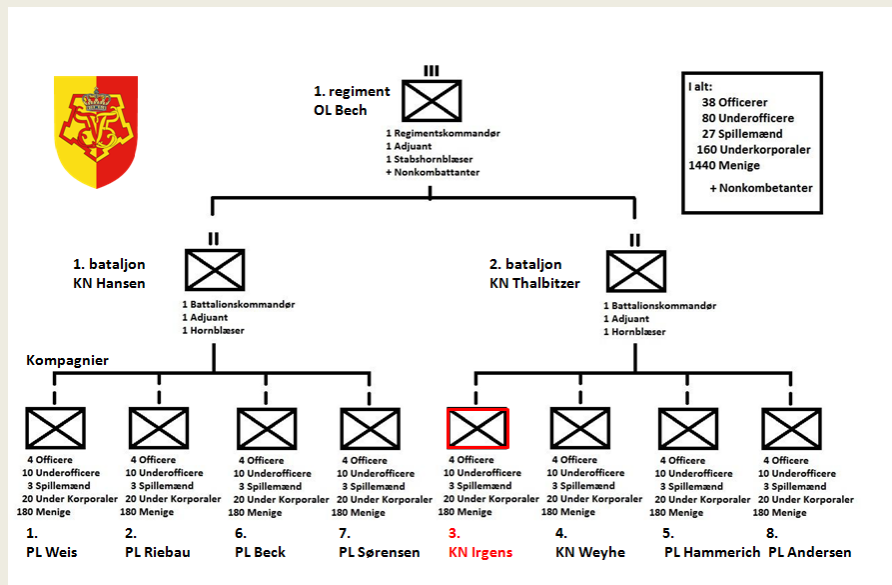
III
1. regiment
OL Bech

1 Regimentskommandør
1 Adjuant
1 Stabshornblæser
+ Nonkombattanter

I alt:
38 Officerer
80 Underofficere
27 Spillemænd
160 Underkorporaler
1440 Menige

+ Nonkombetanter

II
1. bataljon
KN Hansen

1 Battalionskommandør
1 Adjuant
1 Hornblæser

II
2. bataljon
KN Thalbitzer

1 Battalionskommandør
1 Adjuant
1 Hornblæser

Kompagnier

4 Officere
10 Underofficere
3 Spillemænd
20 Under Korporaler
180 Menige
1.
PL Weis

4 Officere
10 Underofficere
3 Spillemænd
20 Under Korporaler
180 Menige
2.
PL Riebau

4 Officere
10 Underofficere
3 Spillemænd
20 Under Korporaler
180 Menige
6.
PL Beck

4 Officere
10 Underofficere
3 Spillemænd
20 Under Korporaler
180 Menige
7.
PL Sørensen

4 Officere
10 Underofficere
3 Spillemænd
20 Under Korporaler
180 Menige
3.
KN Irgens

4 Officere
10 Underofficere
3 Spillemænd
20 Under Korporaler
180 Menige
4.
KN Weyhe

4 Officere
10 Underofficere
3 Spillemænd
20 Under Korporaler
180 Menige
5.
PL Hammerich

4 Officere
10 Underofficere
3 Spillemænd
20 Under Korporaler
180 Menige
8.
PL Andersen